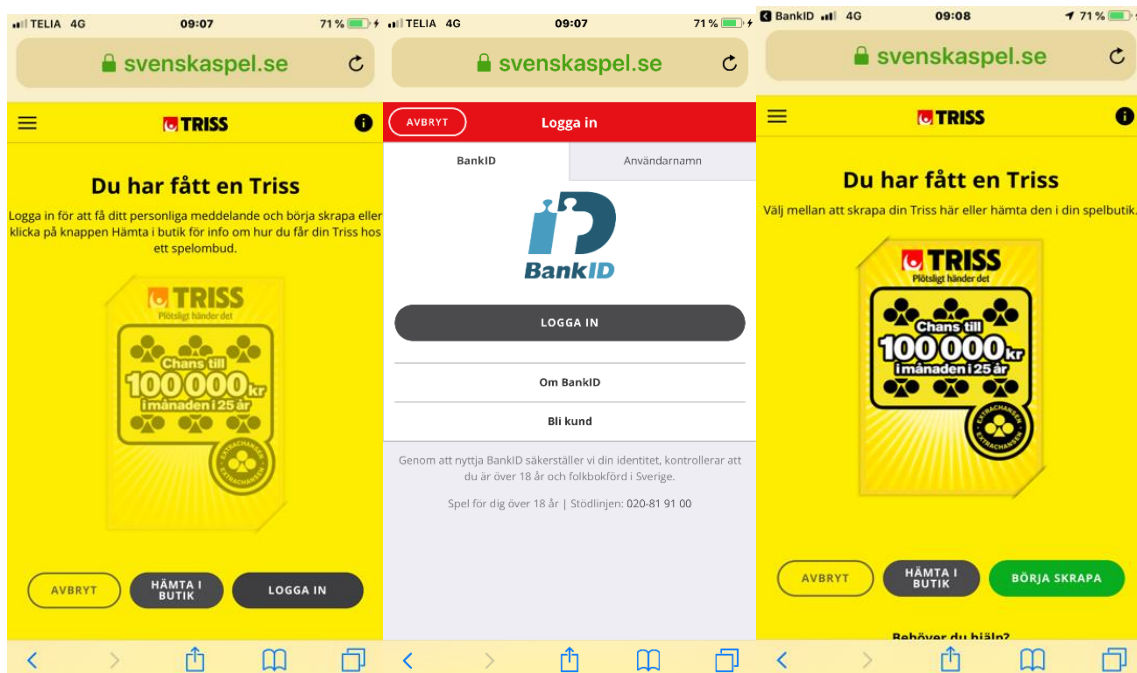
TELIA 4G 09:07 71 %

svenskaspel.se

TRISS

Du har fått en Triss

Logga in för att få ditt personliga meddelande och börja skrapa eller klicka på knappen Hämta i butik för info om hur du får din Triss hos ett spelombud.

TRISS
Plötsligt händer det
Chans till
100 000 kr
i månaden i 25 år
EXTRACHANSEN

AVBRYT
HÄMTA I BUTIK
LOGGA IN

TELIA 4G 09:07 71 %

svenskaspel.se

AVBRYT
Logga in

BankID
Användarnamn

BankID

LOGGA IN

Om BankID

Bli kund

Genom att nyttja BankID säkerställer vi din identitet, kontrollerar att du är över 18 år och folkbokförd i Sverige.

Spel för dig över 18 år | Stödlinjen: 020-81 91 00

BankID 4G 09:08 71 %

svenskaspel.se

TRISS

Du har fått en Triss

Välj mellan att skrapa din Triss här eller hämta den i din spelbutik.

TRISS
Plötsligt händer det
Chans till
100 000 kr
i månaden i 25 år
EXTRACHANSEN

AVBRYT
HÄMTA I BUTIK
BÖRJA SKRAPA

Behöver du hjälp?